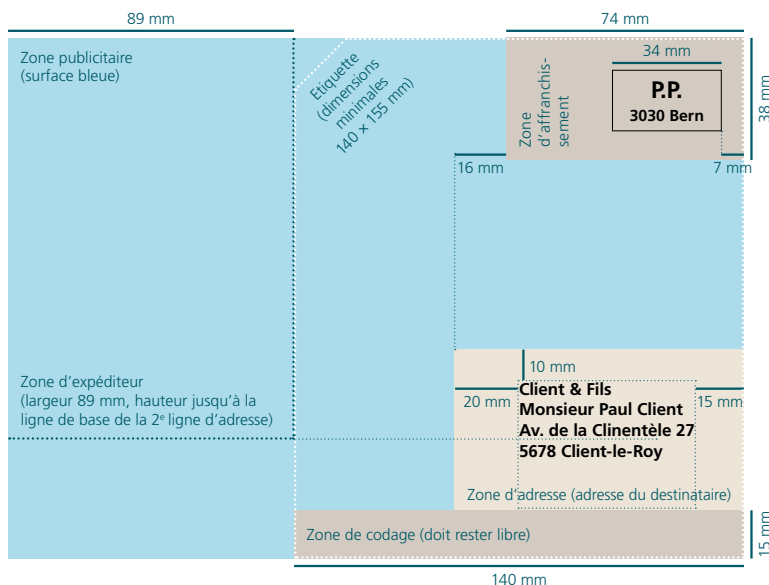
89 mm

74 mm

Zone publicitaire
(surface bleue)

Etiquette
(dimensions
minimales
140 × 155 mm)

Zone
d'affranchis-
sement

34 mm

P.P.
3030 Bern

38 mm

16 mm

7 mm

10 mm

Zone d'expéditeur
(largeur 89 mm, hauteur jusqu'à la ligne de base de la 2$^{e}$ ligne d'adresse)

20 mm

Client & Fils
Monsieur Paul Client
Av. de la Clinentèle 27
5678 Client-le-Roy

15 mm

Zone d'adresse (adresse du destinataire)

Zone de codage (doit rester libre)

15 mm

140 mm